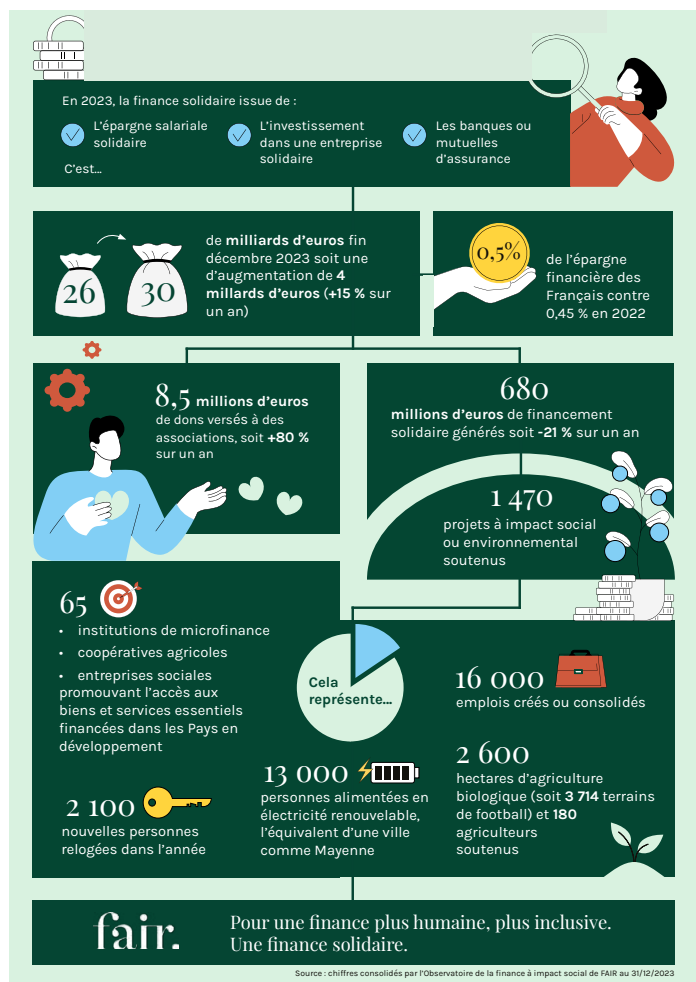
En 2023, la finance solidaire issue de :

L'épargne salariale solidaire

L'investissement dans une entreprise solidaire

Les banques ou mutuelles d'assurance

C'est...

26

30

de **milliards d'euros** fin décembre 2023 soit une d'augmentation de **4 millards d'euros (+15 %** sur un an)

0,5%

de l'épargne financière des Français contre 0,45 % en 2022

8,5 **millions d'euros** de dons versés à des associations, soit **+80 %** sur un an

680

**millions d'euros** de financement solidaire générés soit **-21 %** sur un an

1 470

projets à impact social ou environnemental soutenus

65

• institutions de microfinance

• coopératives agricoles

• entreprises sociales promouvant l'accès aux biens et services essentiels financées dans les Pays en développement

Cela représente...

16 000

emplois créés ou consolidés

2 600

hectares d'agriculture biologique (soit **3 714** terrains de football) et **180** agriculteurs soutenus

13 000

personnes alimentées en électricité renouvelable, l'équivalent d'une ville comme Mayenne

2 100

nouvelles personnes relogées dans l'année

fair.

Pour une finance plus humaine, plus inclusive. Une finance solidaire.

Source : chiffres consolidés par l'Observatoire de la finance à impact social de FAIR au 31/12/2023